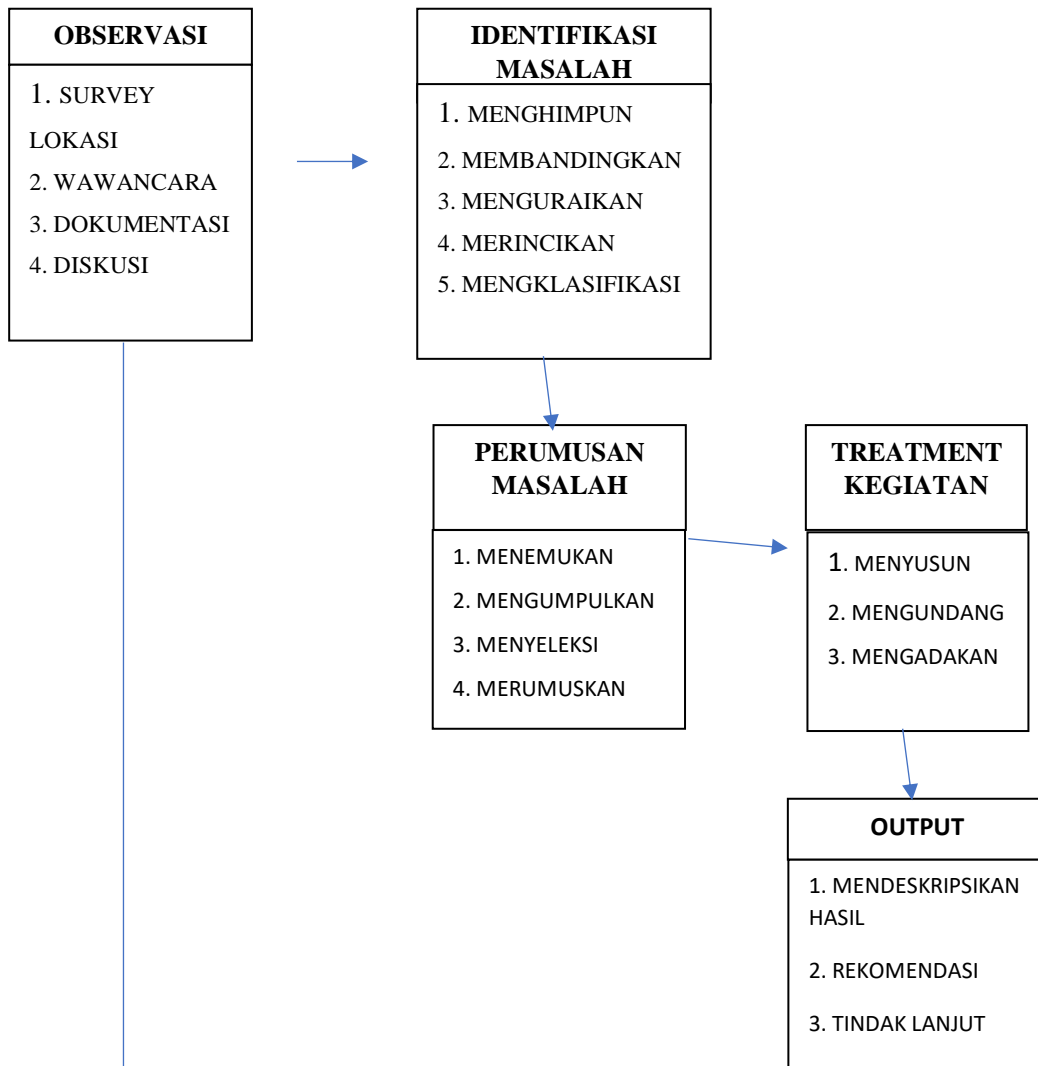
OBSERVASI

1. SURVEY LOKASI
2. WAWANCARA
3. DOKUMENTASI
4. DISKUSI

IDENTIFIKASI MASALAH

1. MENGHIMPUN
2. MEMBANDINGKAN
3. MENGURAIKAN
4. MERINCIKAN
5. MENGKLASIFIKASI

PERUMUSAN MASALAH

1. MENEMUKAN
2. MENGUMPULKAN
3. MENYELEKSI
4. MERUMUSKAN

TREATMENT KEGIATAN

1. MENYUSUN
2. MENGUNDANG
3. MENGADAKAN

OUTPUT

1. MENDESKRIPSIKAN HASIL
2. REKOMENDASI
3. TINDAK LANJUT